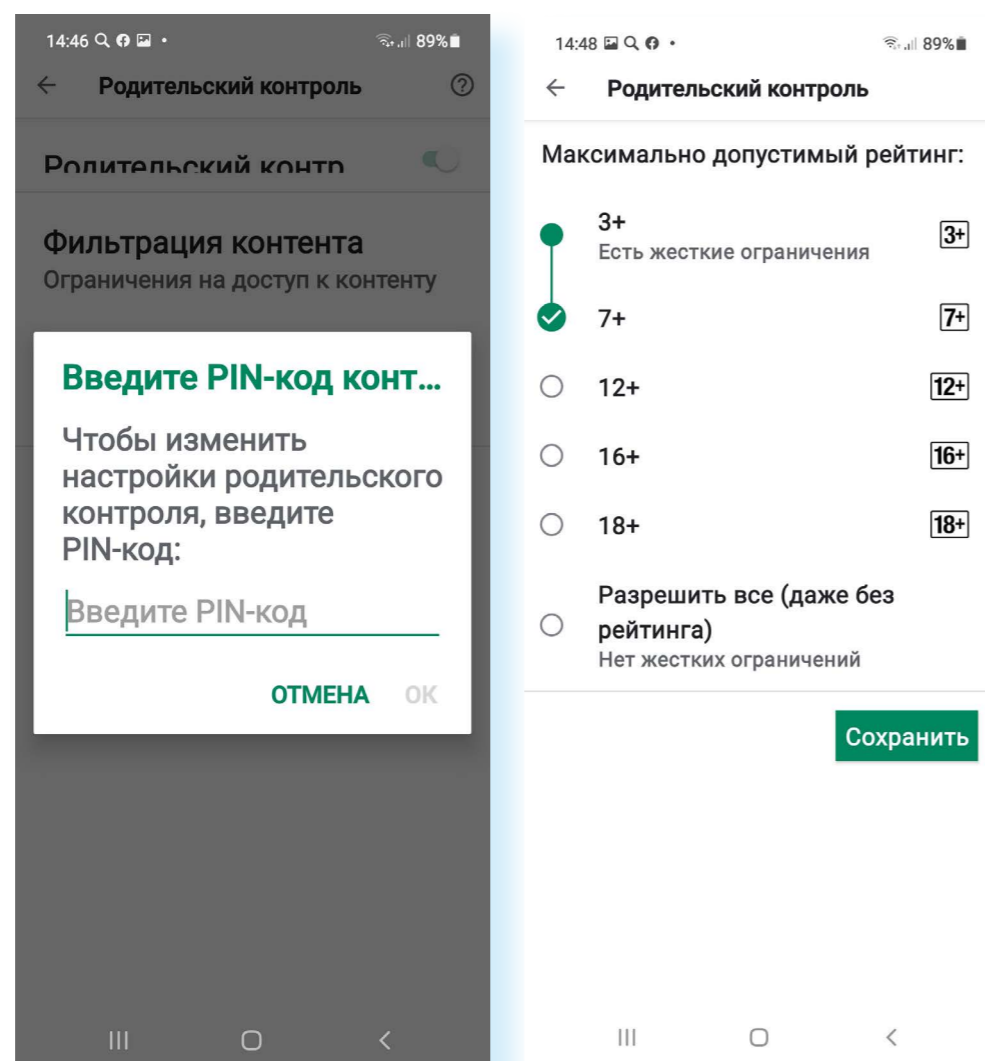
14:46 89%

← Родительский контроль

Родительский контр

Фильтрация контента
Ограничения на доступ к контенту

Введите PIN-код конт...

Чтобы изменить настройки родительского контроля, введите PIN-код:

Введите PIN-код

ОТМЕНА ОК

14:48 89%

← Родительский контроль

Максимально допустимый рейтинг:

3+
Есть жесткие ограничения
3+

7+
7+

12+
12+

16+
16+

18+
18+

Разрешить все (даже без рейтинга)
Нет жестких ограничений

Сохранить